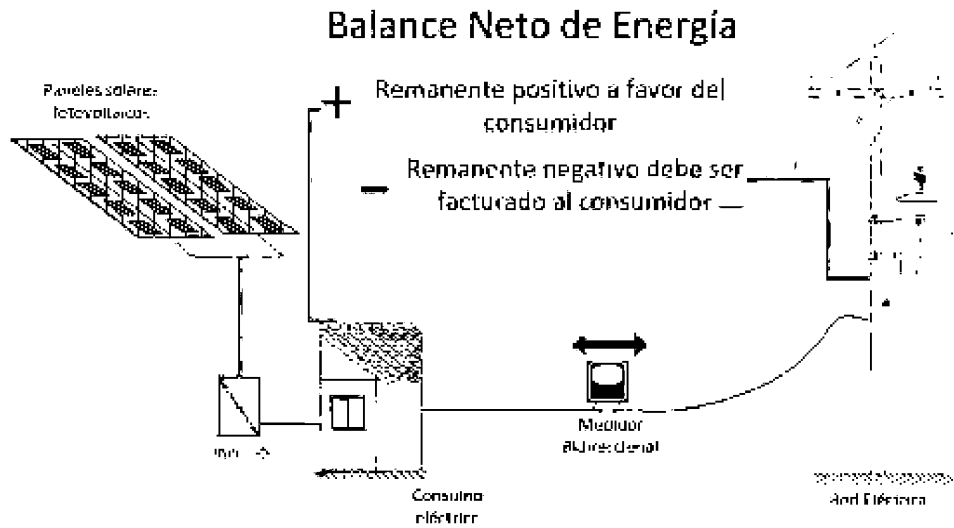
Balance Neto de Energía

Paneles solares fotovoltaicos

+ Remanente positivo a favor del consumidor

– Remanente negativo debe ser facturado al consumidor

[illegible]

Medidor bidireccional

Consumo eléctrico

Red Eléctrica